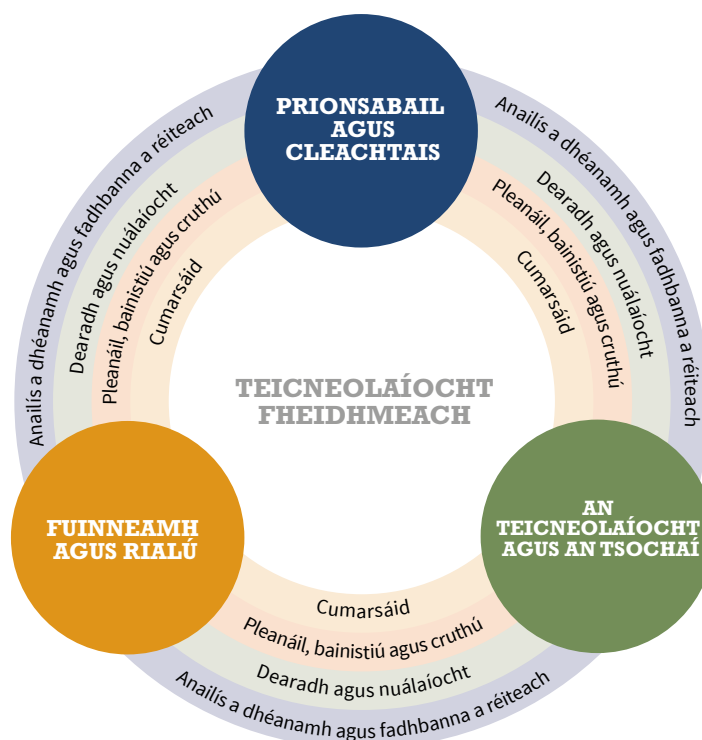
PRIONSABAIL AGUS CLEACHTAIS

Anailís a dhéanamh agus fadhbanna a réiteach
Dearadh agus nuálaíocht
Pleanáil, bainistiú agus cruthú
Cumarsáid

Anailís a dhéanamh agus fadhbanna a réiteach
Dearadh agus nuálaíocht
Pleanáil, bainistiú agus cruthú
Cumarsáid

TEICNEOLAÍOCHT FHEIDHMEACH

FUINNEAMH AGUS RIALÚ

AN TEICNEOLAÍOCHT AGUS AN TSOCHAÍ

Cumarsáid
Pleanáil, bainistiú agus cruthú
Dearadh agus nuálaíocht
Anailís a dhéanamh agus fadhbanna a réiteach